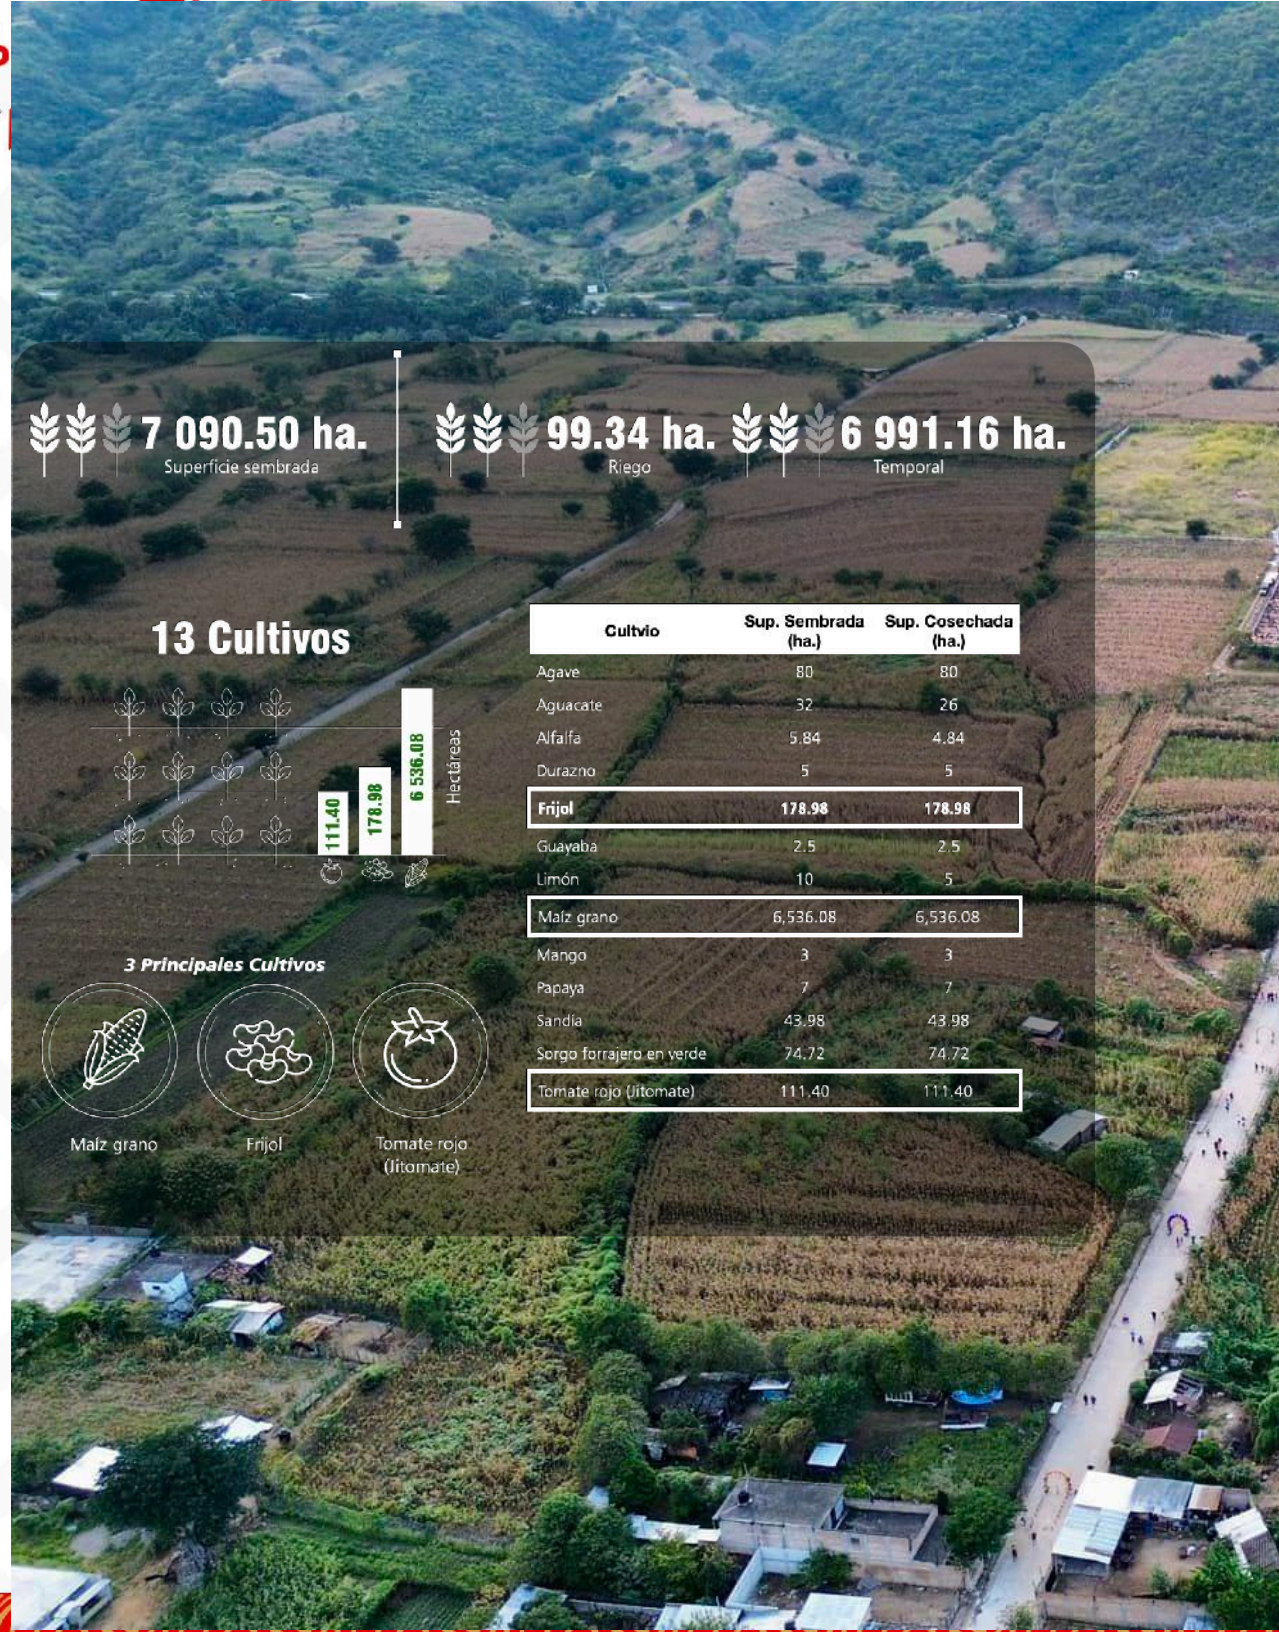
7 090.50 ha.
Superficie sembrada

99.34 ha.
Riego

6 991.16 ha.
Temporal

13 Cultivos

111.40
178.98
6 536.08
Hectáreas

| Cultvio | Sup. Sembrada (ha.) | Sup. Cosechada (ha.) |
|---|---|---|
| Agave | 80 | 80 |
| Aguacate | 32 | 26 |
| Alfalfa | 5.84 | 4.84 |
| Durazno | 5 | 5 |
| Frijol | 178.98 | 178.98 |
| Guayaba | 2.5 | 2.5 |
| Limón | 10 | 5 |
| Maíz grano | 6,536.08 | 6,536.08 |
| Mango | 3 | 3 |
| Papaya | 7 | 7 |
| Sandia | 43.98 | 43.98 |
| Sorgo forrajero en verde | 74.72 | 74.72 |
| Tomate rojo (Jitomate) | 111.40 | 111.40 |

3 Principales Cultivos

Maíz grano
Frijol
Tomate rojo (Jitomate)